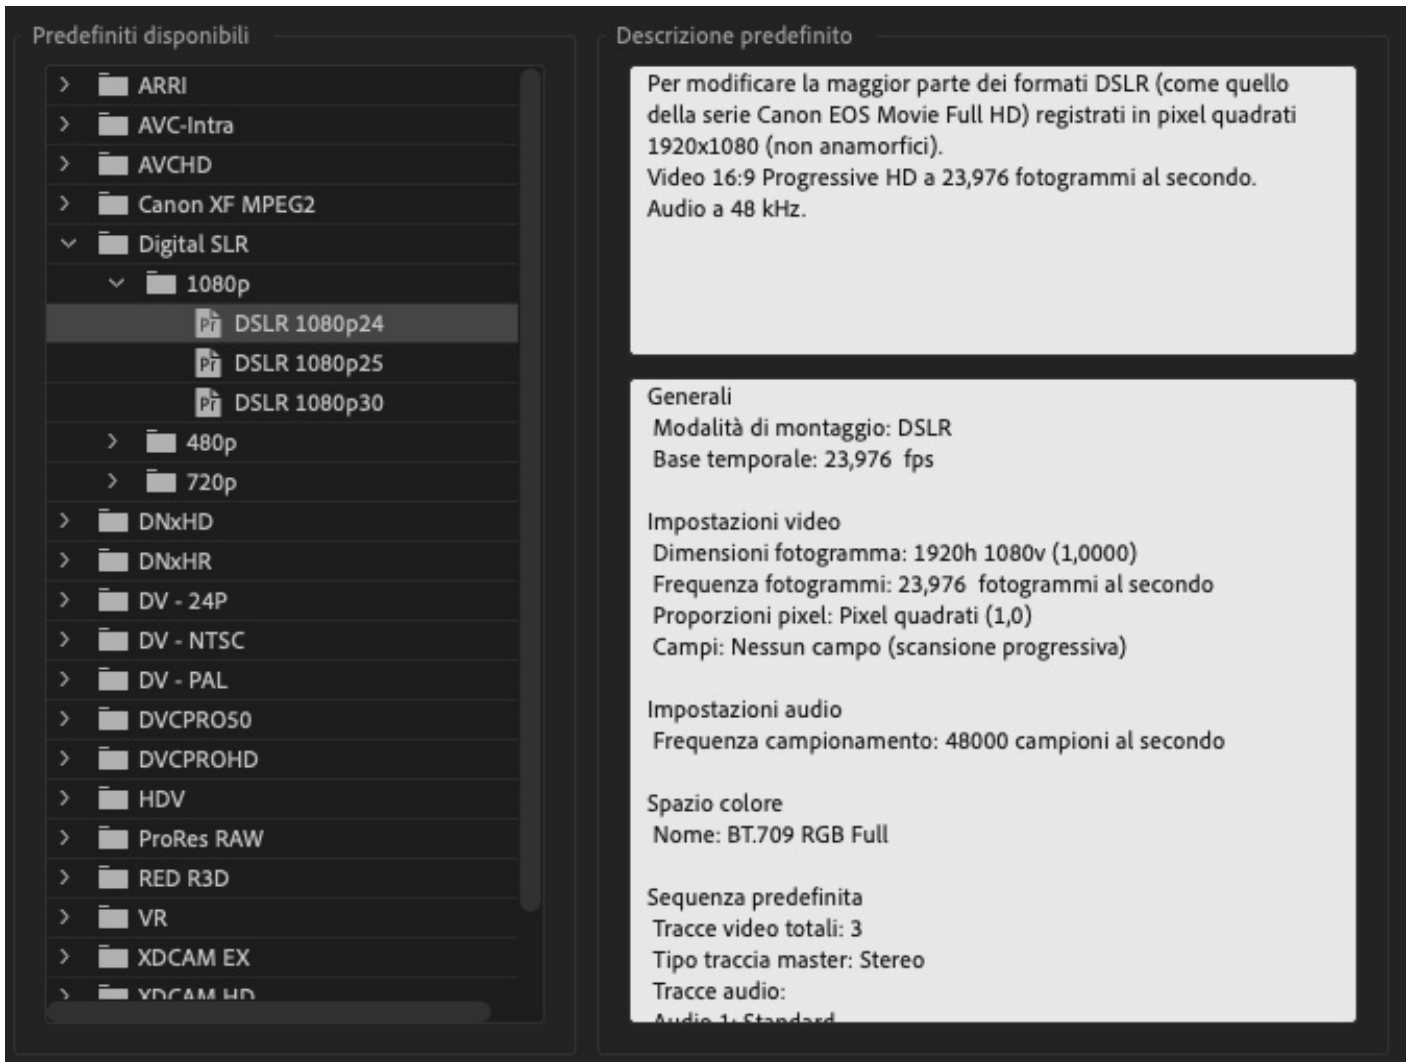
Predefiniti disponibili

ARRI
AVC-Intra
AVCHD
Canon XF MPEG2
Digital SLR
1080p
DSLR 1080p24
DSLR 1080p25
DSLR 1080p30
480p
720p
DNxHD
DNxHR
DV - 24P
DV - NTSC
DV - PAL
DVCPRO50
DVCPROHD
HDV
ProRes RAW
RED R3D
VR
XDCAM EX
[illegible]

Descrizione predefinito

Per modificare la maggior parte dei formati DSLR (come quello della serie Canon EOS Movie Full HD) registrati in pixel quadrati 1920x1080 (non anamorfici).
Video 16:9 Progressive HD a 23,976 fotogrammi al secondo.
Audio a 48 kHz.

Generali
Modalità di montaggio: DSLR
Base temporale: 23,976 fps

Impostazioni video
Dimensioni fotogramma: 1920h 1080v (1,0000)
Frequenza fotogrammi: 23,976 fotogrammi al secondo
Proporzioni pixel: Pixel quadrati (1,0)
Campi: Nessun campo (scansione progressiva)

Impostazioni audio
Frequenza campionamento: 48000 campioni al secondo

Spazio colore
Nome: BT.709 RGB Full

Sequenza predefinita
Tracce video totali: 3
Tipo traccia master: Stereo
Tracce audio:
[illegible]